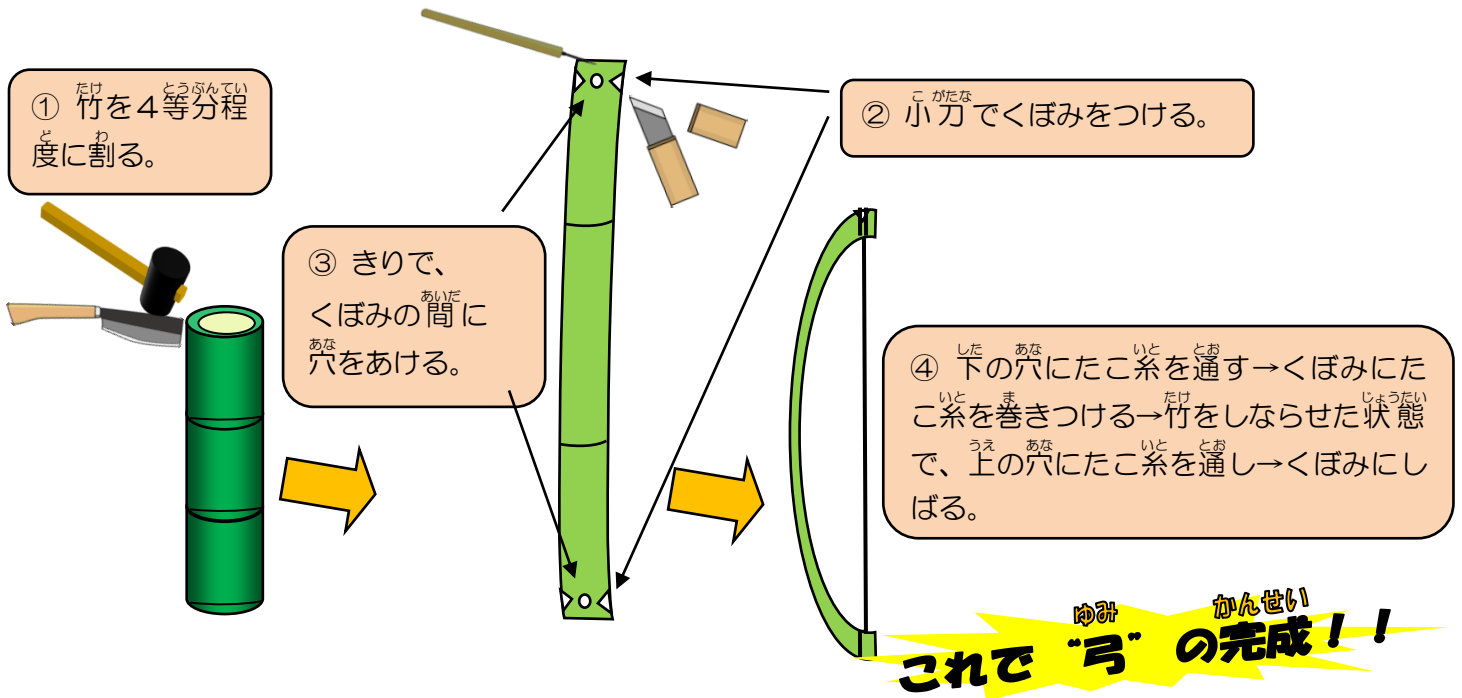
① 竹(たけ)を４等分程(とうぶんてい)度(ど)に割(わ)る。

② 小刀(こがたな)でくぼみをつける。

③ きりで、くぼみの間(あいだ)に穴(あな)をあける。

④ 下(した)の穴(あな)にたこ糸(いと)を通(とお)す→くぼみにたこ糸(いと)を巻(ま)きつける→竹(たけ)をしならせた状態(じょうたい)で、上(うえ)の穴(あな)にたこ糸(いと)を通(とお)し→くぼみにしばる。

これで“弓(ゆみ)”の完成(かんせい)！！